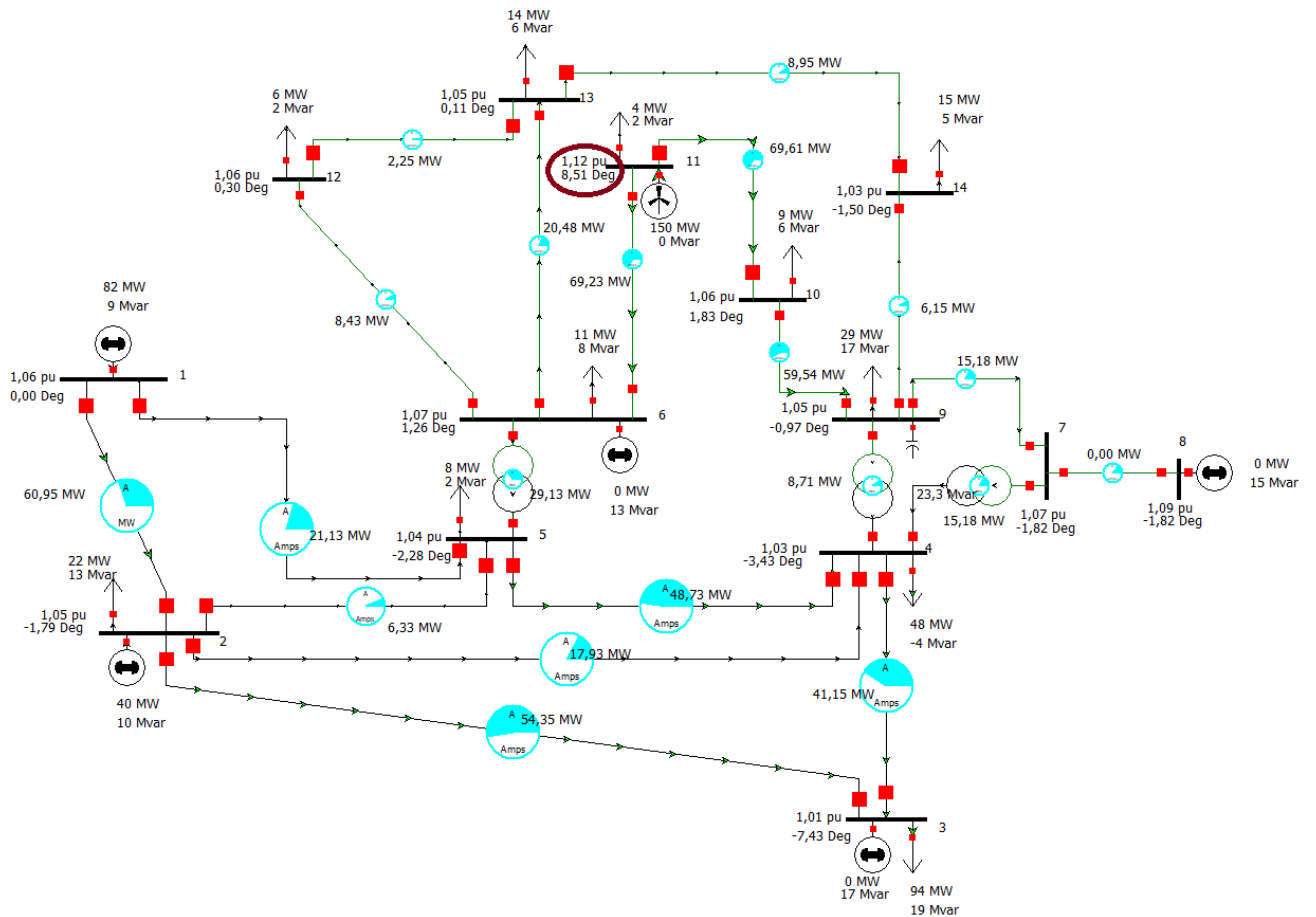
14 MW
6 Mvar

8,95 MW

1,05 pu
0,11 Deg
13

4 MW
2 Mvar

15 MW
5 Mvar

6 MW
2 Mvar

2,25 MW

1,12 pu
8,51 Deg
11

69,61 MW

1,06 pu
0,30 Deg
12

1,03 pu
-1,50 Deg
14

20,48 MW

150 MW
0 Mvar

9 MW
6 Mvar

69,23 MW

1,06 pu
1,83 Deg
10

6,15 MW

8,43 MW

82 MW
9 Mvar

11 MW
8 Mvar

29 MW
17 Mvar

15,18 MW

59,54 MW

1,06 pu
0,00 Deg
1

1,07 pu
1,26 Deg
6

1,05 pu
-0,97 Deg
9

7

8

8 MW
2 Mvar

0,00 MW

0 MW
15 Mvar

60,95 MW
A
MW

29,13 MW

0 MW
13 Mvar

8,71 MW

23,3 Mvar

A
Amps
21,13 MW

15,18 MW

1,07 pu
-1,82 Deg

1,09 pu
-1,82 Deg

1,04 pu
-2,28 Deg
5

1,03 pu
-3,43 Deg
4

22 MW
13 Mvar

A
Amps
6,33 MW

A
Amps
48,73 MW

1,05 pu
-1,79 Deg
2

48 MW
-4 Mvar

A
Amps
17,93 MW

40 MW
10 Mvar

A
Amps
41,15 MW

A
Amps
54,35 MW

1,01 pu
-7,43 Deg
3

0 MW
17 Mvar

94 MW
19 Mvar